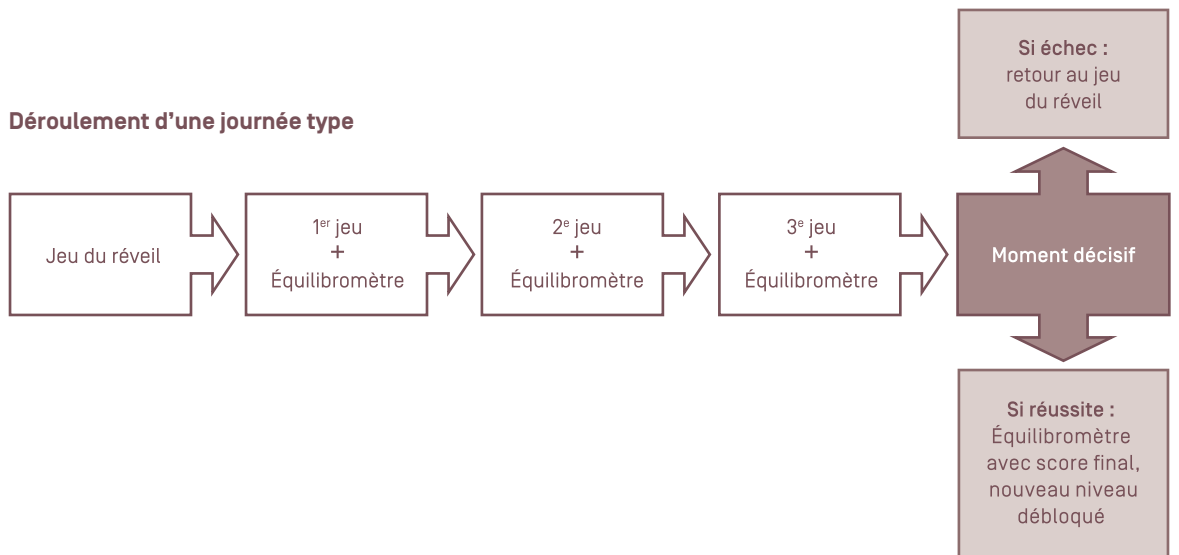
Déroulement d’une journée type

Jeu du réveil

1$^{er}$ jeu
+
Équilibromètre

2$^{e}$ jeu
+
Équilibromètre

3$^{e}$ jeu
+
Équilibromètre

Si échec :
retour au jeu du réveil

Moment décisif

Si réussite :
Équilibromètre avec score final, nouveau niveau débloqué